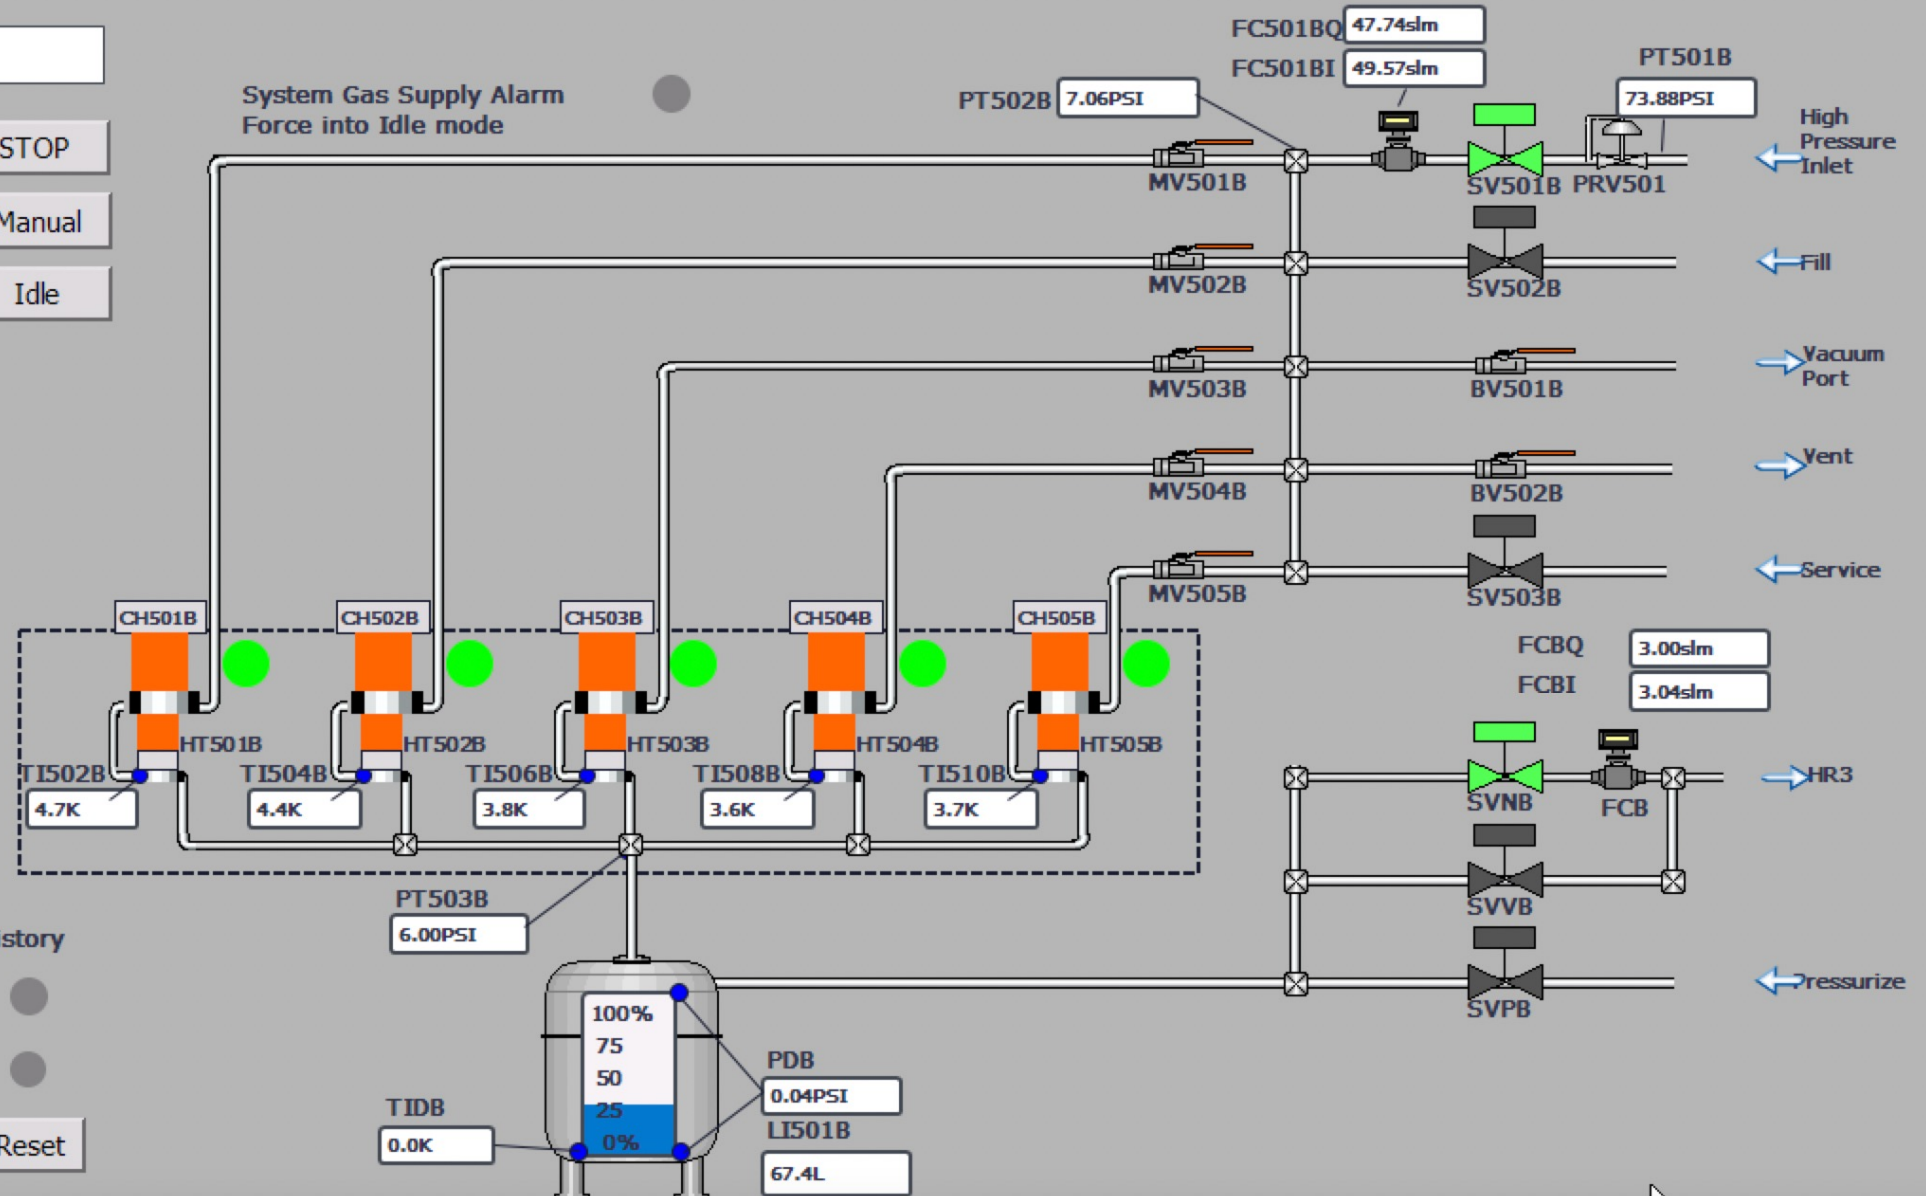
System Gas Supply Alarm
Force into Idle mode

STOP
Manual
Idle

FC501BQ 47.74slm
FC501BI 49.57slm
PT502B 7.06PSI
PT501B 73.88PSI

High Pressure Inlet
MV501B
SV501B PRV501

Fill
MV502B
SV502B

Vacuum Port
MV503B
BV501B

Vent
MV504B
BV502B

Service
MV505B
SV503B

FCBQ 3.00slm
FCBI 3.04slm

CH501B
CH502B
CH503B
CH504B
CH505B

HT501B
HT502B
HT503B
HT504B
HT505B

TI502B 4.7K
TI504B 4.4K
TI506B 3.8K
TI508B 3.6K
TI510B 3.7K

HR3
SVNB
FCB
SVVB
SVPB
Pressurize

PT503B 6.00PSI

story

100%
75
50
25
0%

PDB 0.04PSI
LI501B 67.4L
TIDB 0.0K

Reset